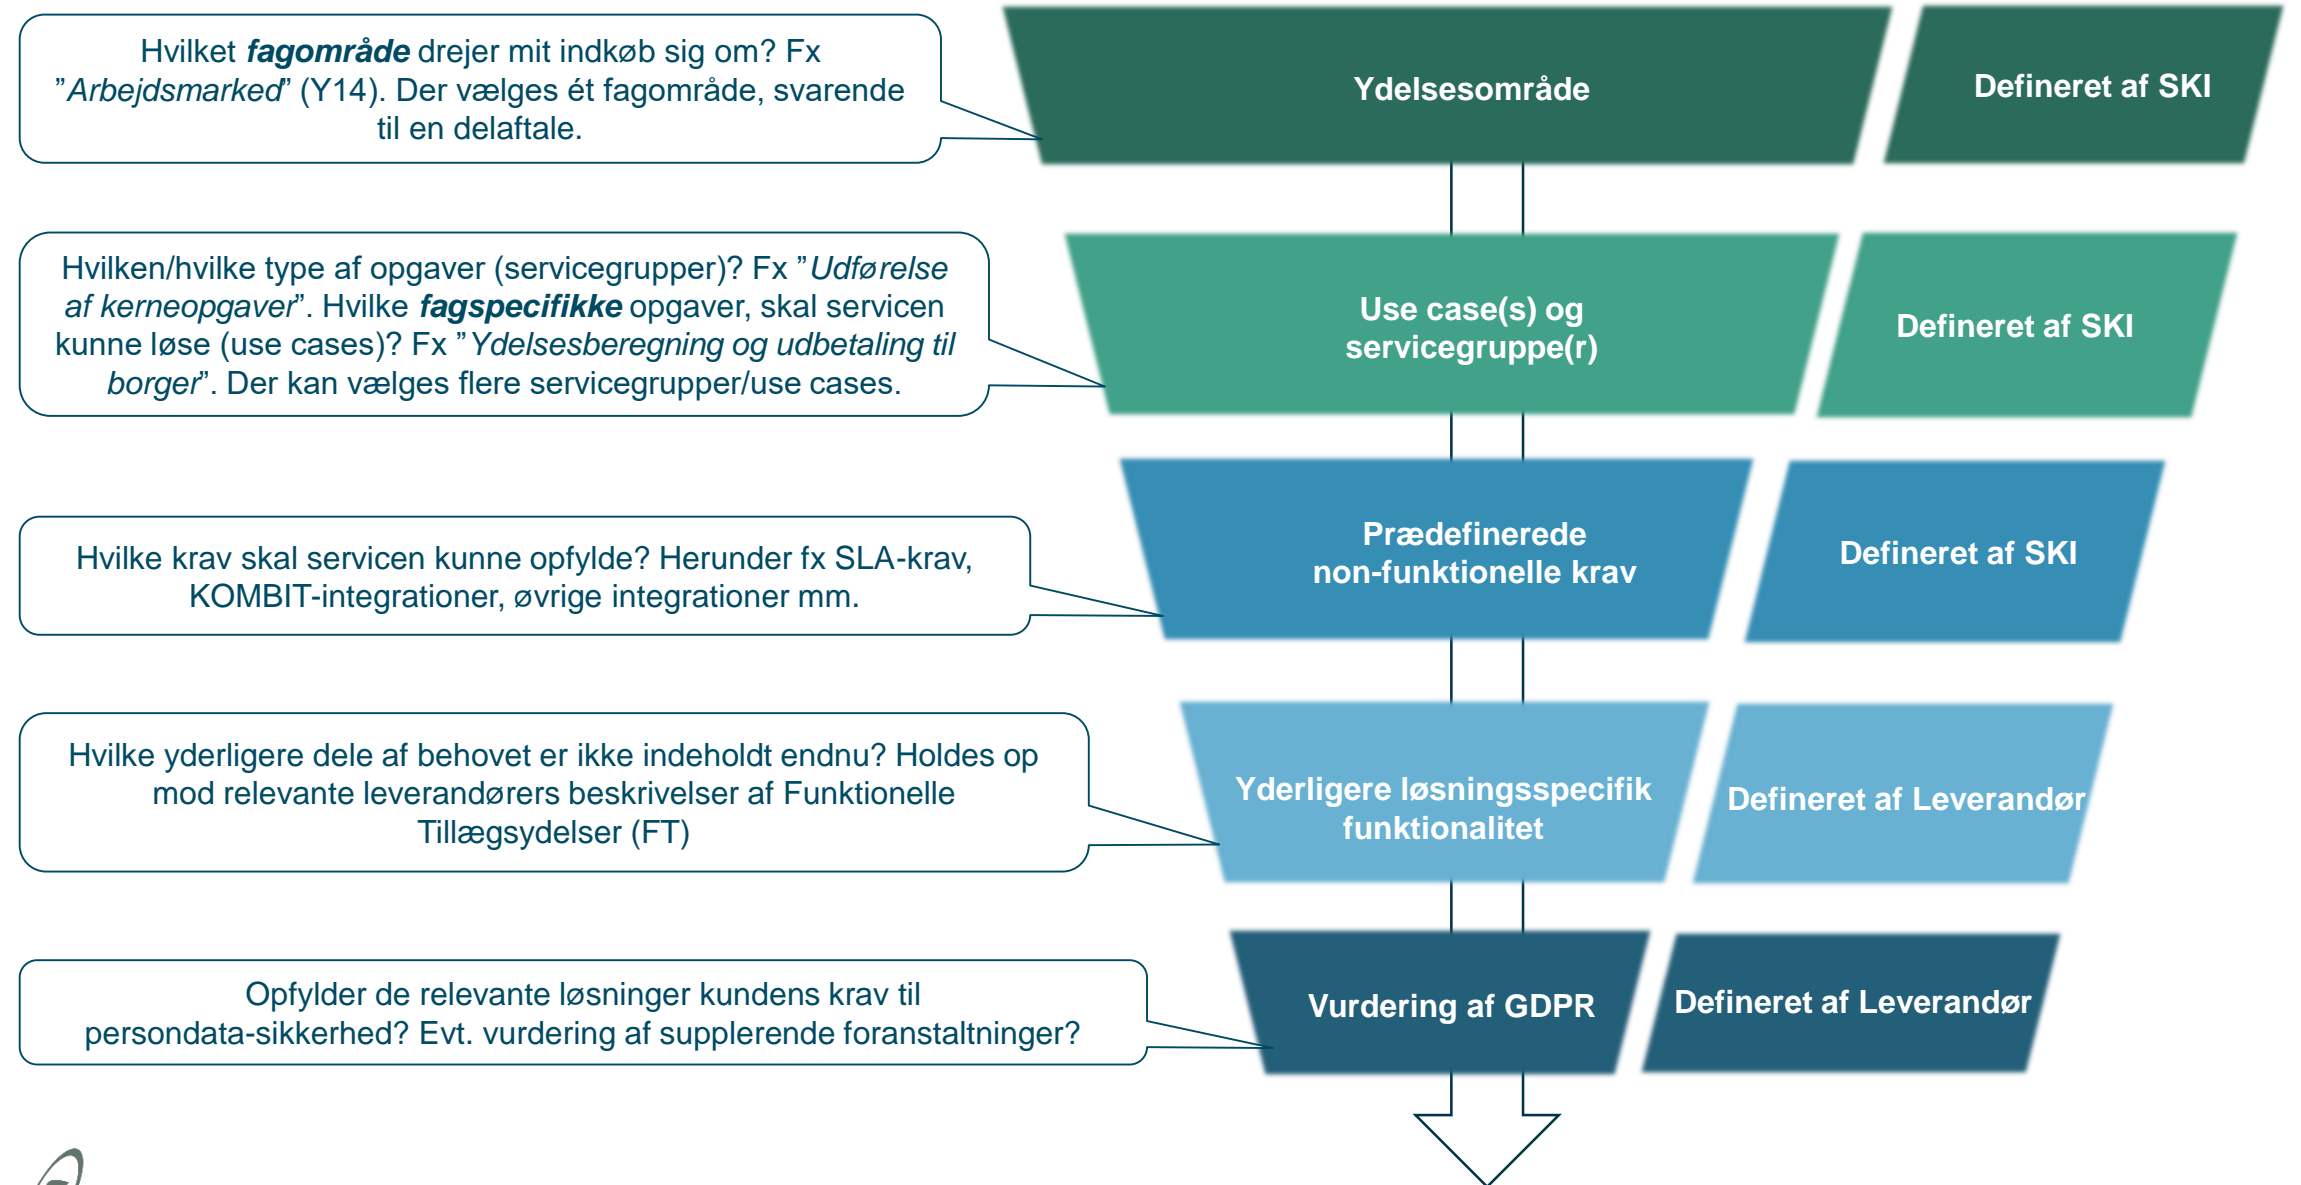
Hvilket fagområde drejer mit indkøb sig om? Fx "Arbejdsmarked" (Y14). Der vælges ét fagområde, svarende til en delaftale.

Ydelsesområde

Defineret af SKI

Hvilken/hvilke type af opgaver (servicegrupper)? Fx "Udførelse af kerneopgaver". Hvilke fagspecifikke opgaver, skal servicen kunne løse (use cases)? Fx "Ydelsesberegning og udbetaling til borger". Der kan vælges flere servicegrupper/use cases.

Use case(s) og servicegruppe(r)

Defineret af SKI

Hvilke krav skal servicen kunne opfylde? Herunder fx SLA-krav, KOMBIT-integrationer, øvrige integrationer mm.

Prædefinerede non-funktionelle krav

Defineret af SKI

Hvilke yderligere dele af behovet er ikke indeholdt endnu? Holdes op mod relevante leverandørers beskrivelser af Funktionelle Tillægsydelser (FT)

Yderligere løsningsspecifik funktionalitet

Defineret af Leverandør

Opfylder de relevante løsninger kundens krav til persondata-sikkerhed? Evt. vurdering af supplerende foranstaltninger?

Vurdering af GDPR

Defineret af Leverandør